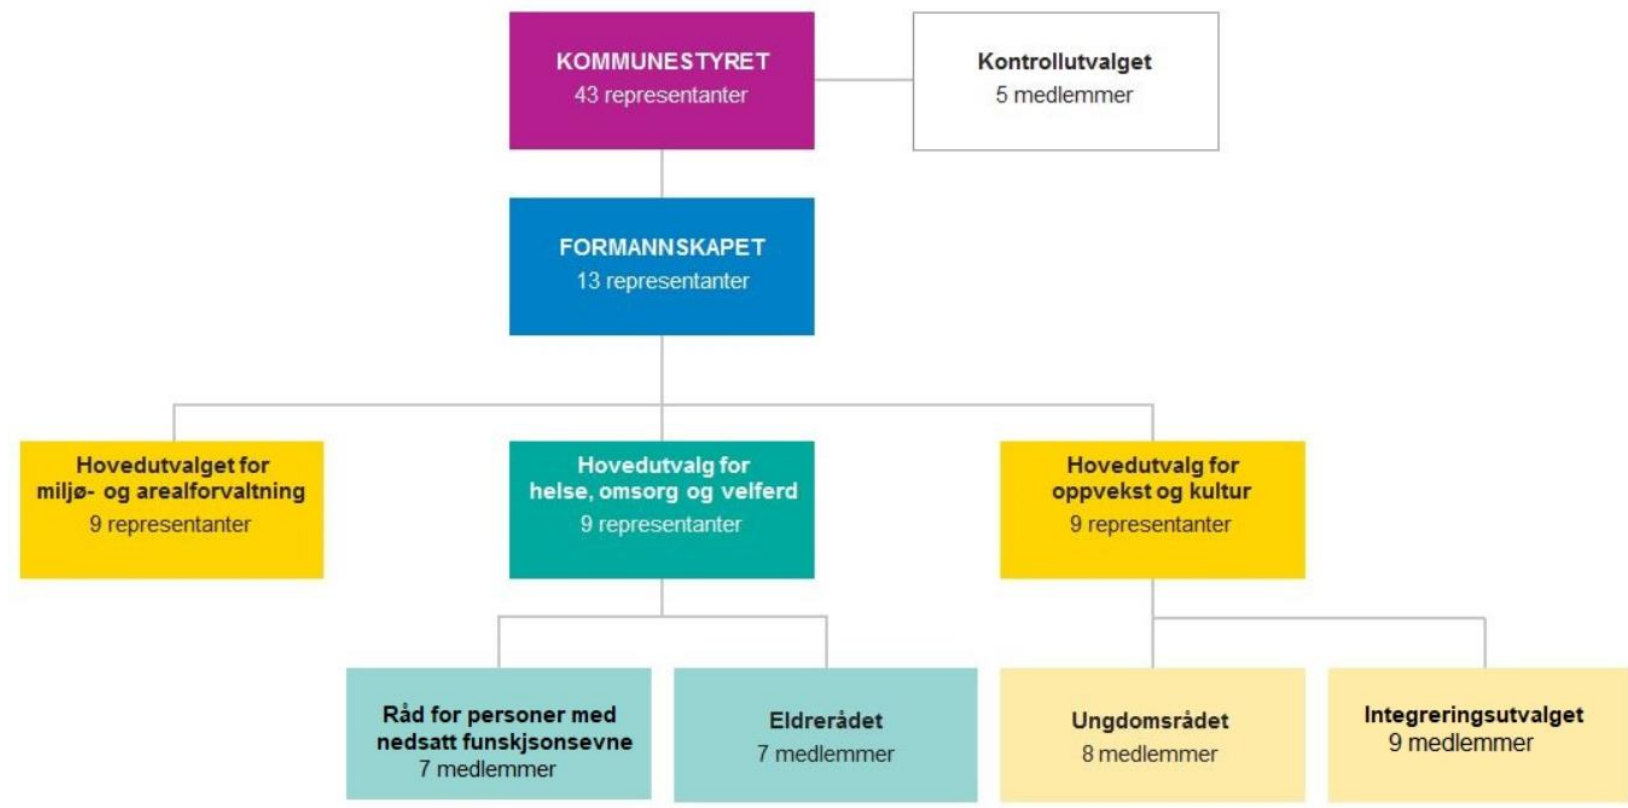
KOMMUNESTYRET
43 representanter

Kontrollutvalget
5 medlemmer

FORMANNSKAPET
13 representanter

Hovedutvalget for miljø- og arealforvaltning
9 representanter

Hovedutvalg for helse, omsorg og velferd
9 representanter

Hovedutvalg for oppvekst og kultur
9 representanter

Råd for personer med nedsatt funskjsonsevne
7 medlemmer

Eldrerådet
7 medlemmer

Ungdomsrådet
8 medlemmer

Integreringsutvalget
9 medlemmer